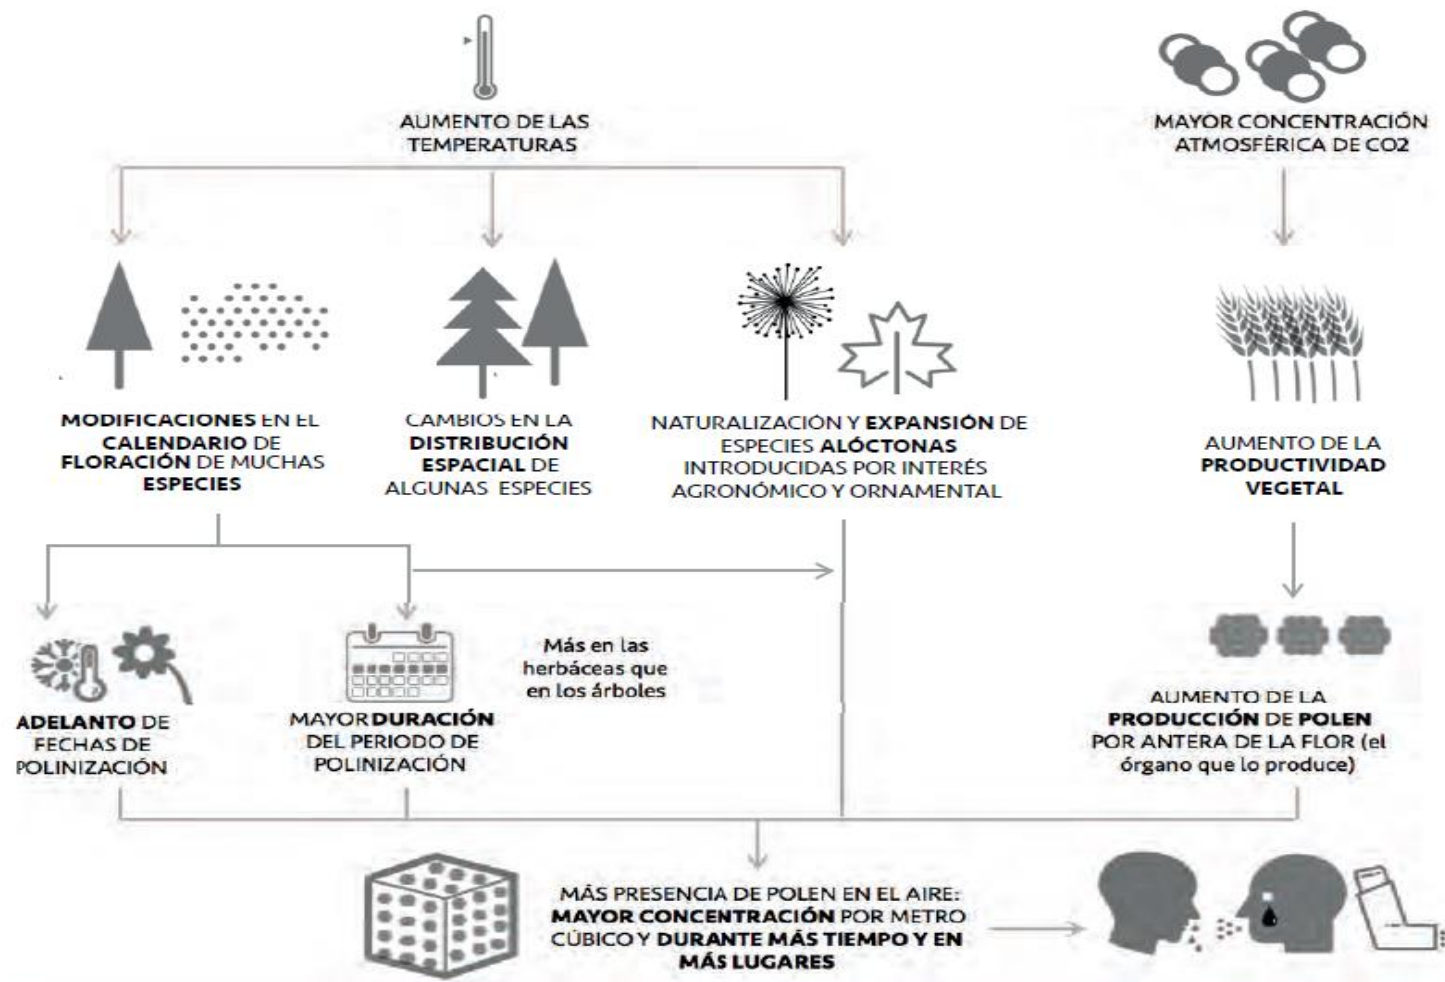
AUMENTO DE LAS TEMPERATURAS

MAYOR CONCENTRACIÓN ATMOSFÉRICA DE CO2

MODIFICACIONES EN EL CALENDARIO DE FLORACIÓN DE MUCHAS ESPECIES

CAMBIOS EN LA DISTRIBUCIÓN ESPACIAL DE ALGUNAS ESPECIES

NATURALIZACIÓN Y EXPANSIÓN DE ESPECIES ALÓCTONAS INTRODUCIDAS POR INTERÉS AGRONÓMICO Y ORNAMENTAL

AUMENTO DE LA PRODUCTIVIDAD VEGETAL

ADELANTO DE FECHAS DE POLINIZACIÓN

MAYOR DURACIÓN DEL PERIODO DE POLINIZACIÓN

Más en las herbáceas que en los árboles

AUMENTO DE LA PRODUCCIÓN DE POLEN POR ANTERA DE LA FLOR (el órgano que lo produce)

MÁS PRESENCIA DE POLEN EN EL AIRE: MAYOR CONCENTRACIÓN POR METRO CÚBICO Y DURANTE MÁS TIEMPO Y EN MÁS LUGARES